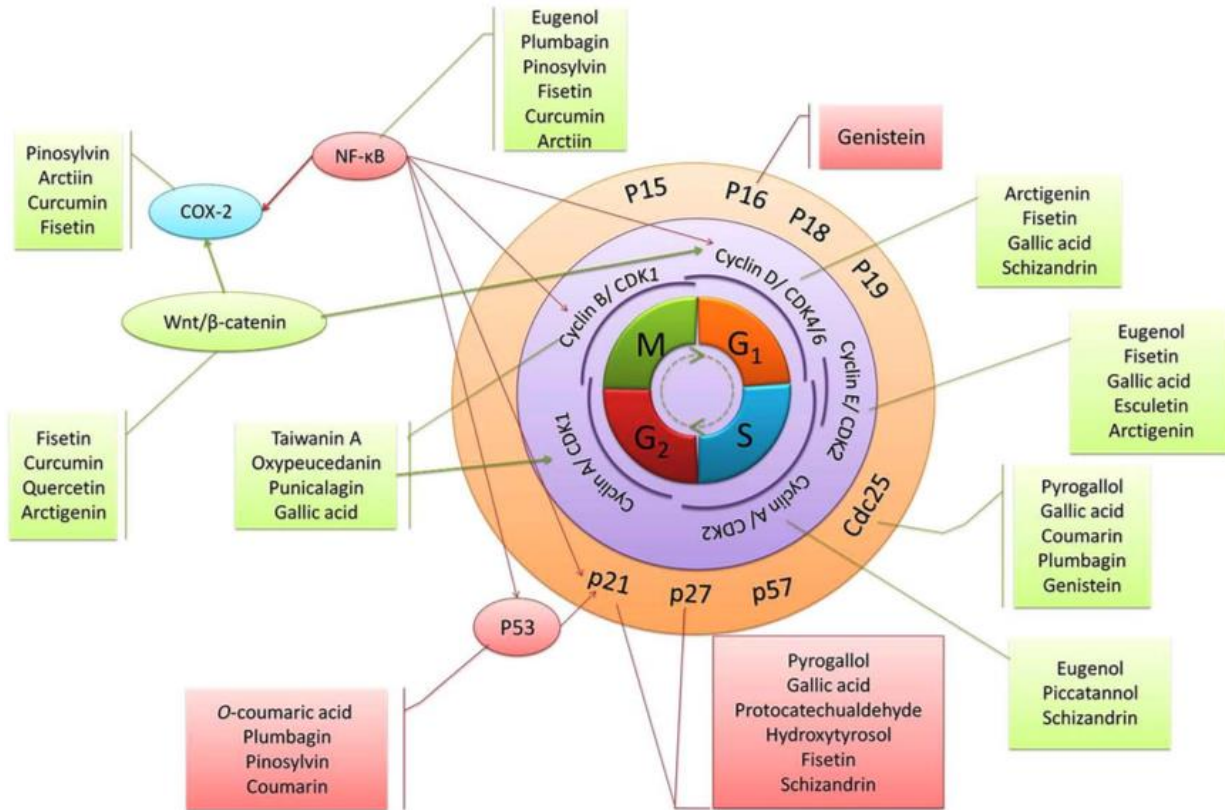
Eugenol
Plumbagin
Pinosylvin
Fisetin
Curcumin
Arctiin

Genistein

Pinosylvin
Arctiin
Curcumin
Fisetin

NF-κB

COX-2

P15
P16
P18
P19

Arctigenin
Fisetin
Gallic acid
Schizandrin

Wnt/β-catenin

Cyclin D/ CDK4/6
Cyclin B/ CDK1
Cyclin E/ CDK2
Cyclin A/ CDK1
Cyclin A/ CDK2

M
$G_1$
$G_2$
S

Eugenol
Fisetin
Gallic acid
Esculetin
Arctigenin

Fisetin
Curcumin
Quercetin
Arctigenin

Taiwanin A
Oxypeucedanin
Punicalagin
Gallic acid

Cdc25

Pyrogallol
Gallic acid
Coumarin
Plumbagin
Genistein

p21
p27
p57

P53

Eugenol
Piccatannol
Schizandrin

Pyrogallol
Gallic acid
Protocatechualdehyde
Hydroxytyrosol
Fisetin
Schizandrin

O-coumaric acid
Plumbagin
Pinosylvin
Coumarin